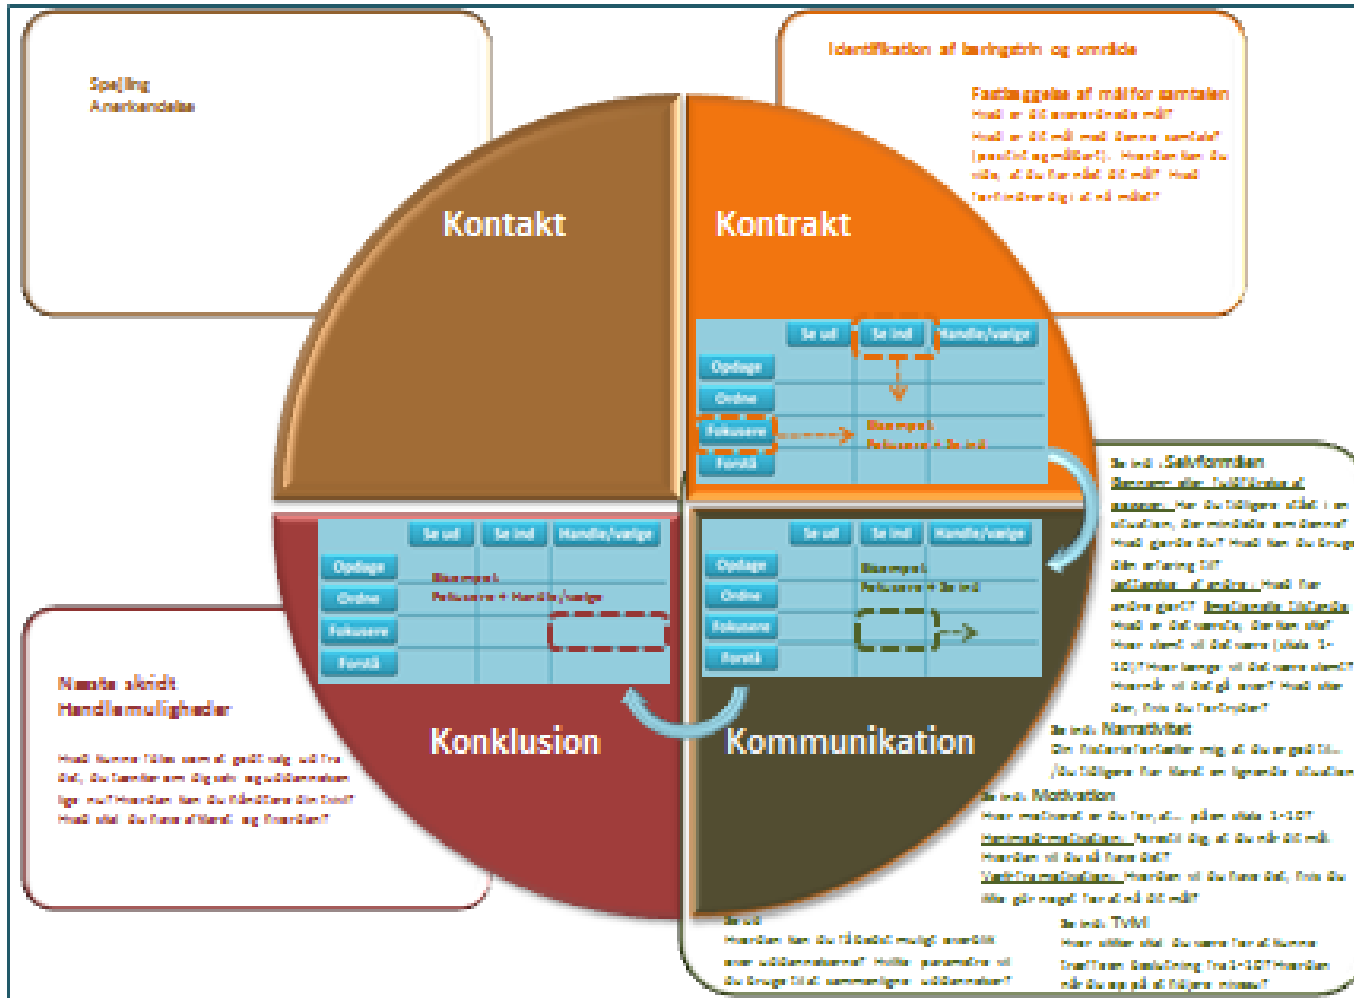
Spejling
Anerkendelse

Identifikation af læringsbehov og område

Fastlæggelse af mål for samtalen
Hvad er dit overordnede mål?
Hvad er dit mål med denne samtale? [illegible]. Hvordan kan du vide, at du har nået dit mål? Hvad forhindrer dig i at nå målet?

Kontakt

Kontrakt

| | Se ud | Se ind | Handle/vælge |
|---|---|---|---|
| Opdage | | | |
| Ordne | | | |
| Fokusere | | Eksempel: Fokusere + Se ind | |
| Forstå | | | |

| | Se ud | Se ind | Handle/vælge |
|---|---|---|---|
| Opdage | Eksempel: Fokusere + Handle/vælge | | |
| Ordne | | | |
| Fokusere | | | |
| Forstå | | | |

| | Se ud | Se ind | Handle/vælge |
|---|---|---|---|
| Opdage | | Eksempel: Fokusere + Se ind | |
| Ordne | | | |
| Fokusere | | | |
| Forstå | | | |

Se ind: Selvforståelse
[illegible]

Se ind: Narrativitet
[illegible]

Se ind: Motivation
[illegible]

Se ind: Tvivl
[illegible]

Se ud
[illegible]

Næste skridt
Handlemuligheder

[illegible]

Konklusion

Kommunikation